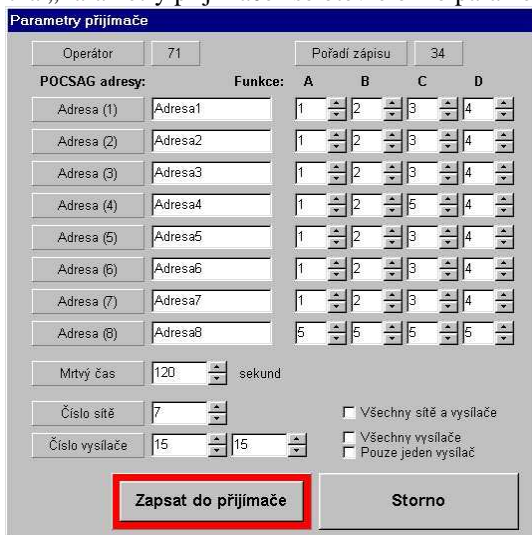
Parametry přijímače

Operátor 71

Pořadí zápisu 34

POCSAG adresy: Funkce: A B C D

| | | A | B | C | D |
|---|---|---|---|---|---|
| Adresa (1) | Adresa1 | 1 | 2 | 3 | 4 |
| Adresa (2) | Adresa2 | 1 | 2 | 3 | 4 |
| Adresa (3) | Adresa3 | 1 | 2 | 3 | 4 |
| Adresa (4) | Adresa4 | 1 | 2 | 5 | 4 |
| Adresa (5) | Adresa5 | 1 | 2 | 3 | 4 |
| Adresa (6) | Adresa6 | 1 | 2 | 3 | 4 |
| Adresa (7) | Adresa7 | 1 | 2 | 3 | 4 |
| Adresa (8) | Adresa8 | 5 | 5 | 5 | 5 |

Mrtvý čas 120 sekund

Číslo sítě 7

Číslo vysílače 15 15

Všechny sítě a vysílače

Všechny vysílače

Pouze jeden vysílač

Zapsat do přijímače

Storno